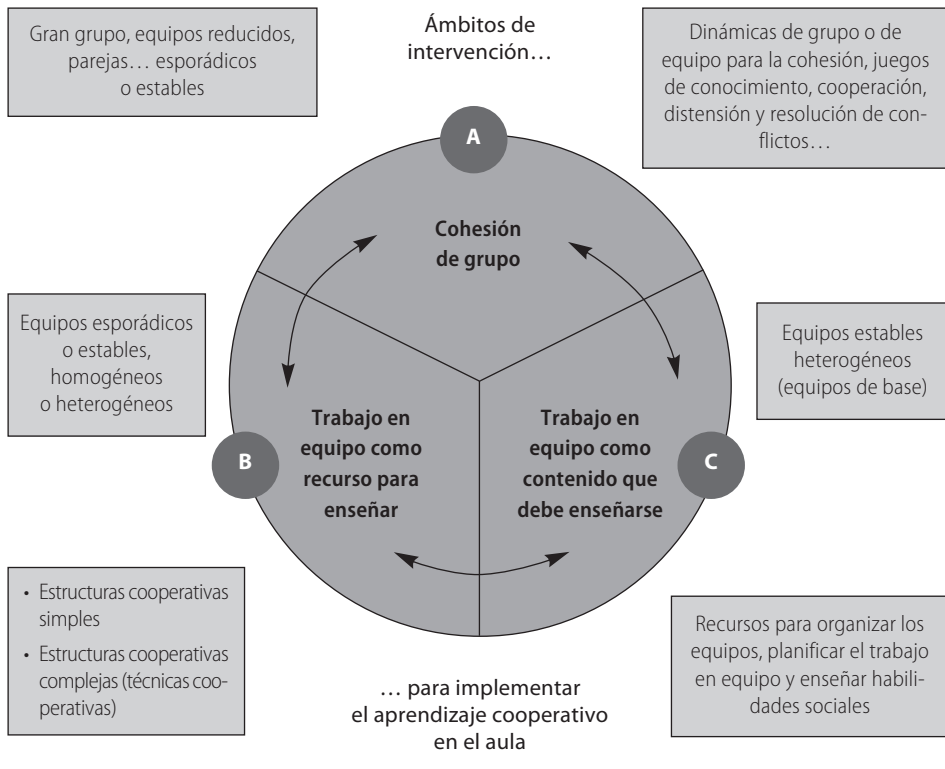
Gran grupo, equipos reducidos, parejas… esporádicos o estables

Ámbitos de intervención…

Dinámicas de grupo o de equipo para la cohesión, juegos de conocimiento, cooperación, distensión y resolución de conflictos…

A

Cohesión de grupo

Equipos esporádicos o estables, homogéneos o heterogéneos

Equipos estables heterogéneos (equipos de base)

B

Trabajo en equipo como recurso para enseñar

Trabajo en equipo como contenido que debe enseñarse

C

• Estructuras cooperativas simples
• Estructuras cooperativas complejas (técnicas cooperativas)

… para implementar el aprendizaje cooperativo en el aula

Recursos para organizar los equipos, planificar el trabajo en equipo y enseñar habilidades sociales